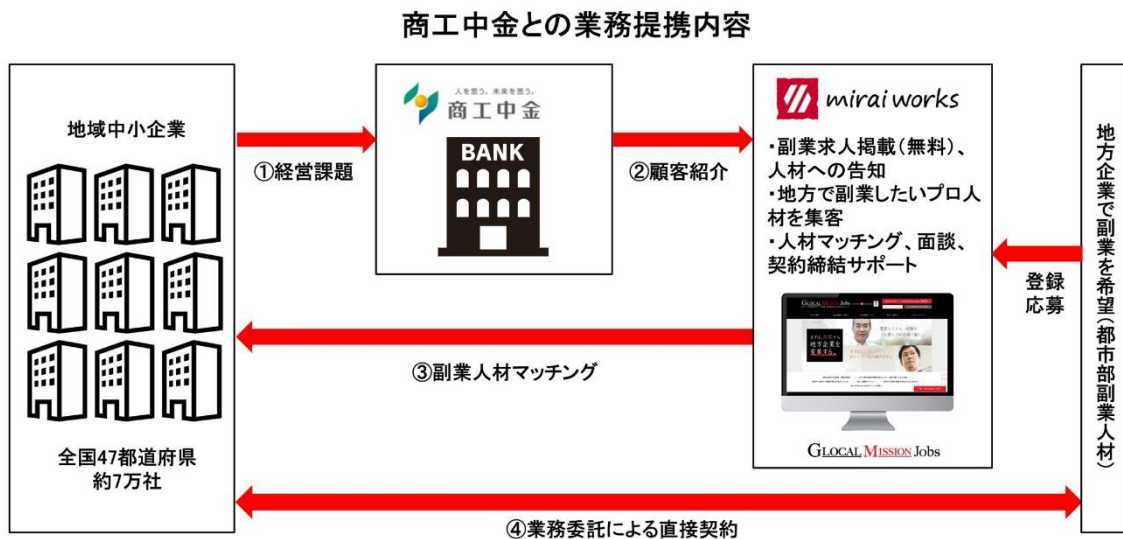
商工中金との業務提携内容

地域中小企業

全国47都道府県
約7万社

①経営課題

人を思う。未来を思う。
商工中金

BANK

②顧客紹介

mirai works

・副業求人掲載（無料）、人材への告知
・地方で副業したいプロ人材を集客
・人材マッチング、面談、契約締結サポート

GLOCAL MISSION Jobs

GLOCAL MISSION Jobs

登録
応募

地方企業で副業を希望（都市部副業人材）

③副業人材マッチング

④業務委託による直接契約